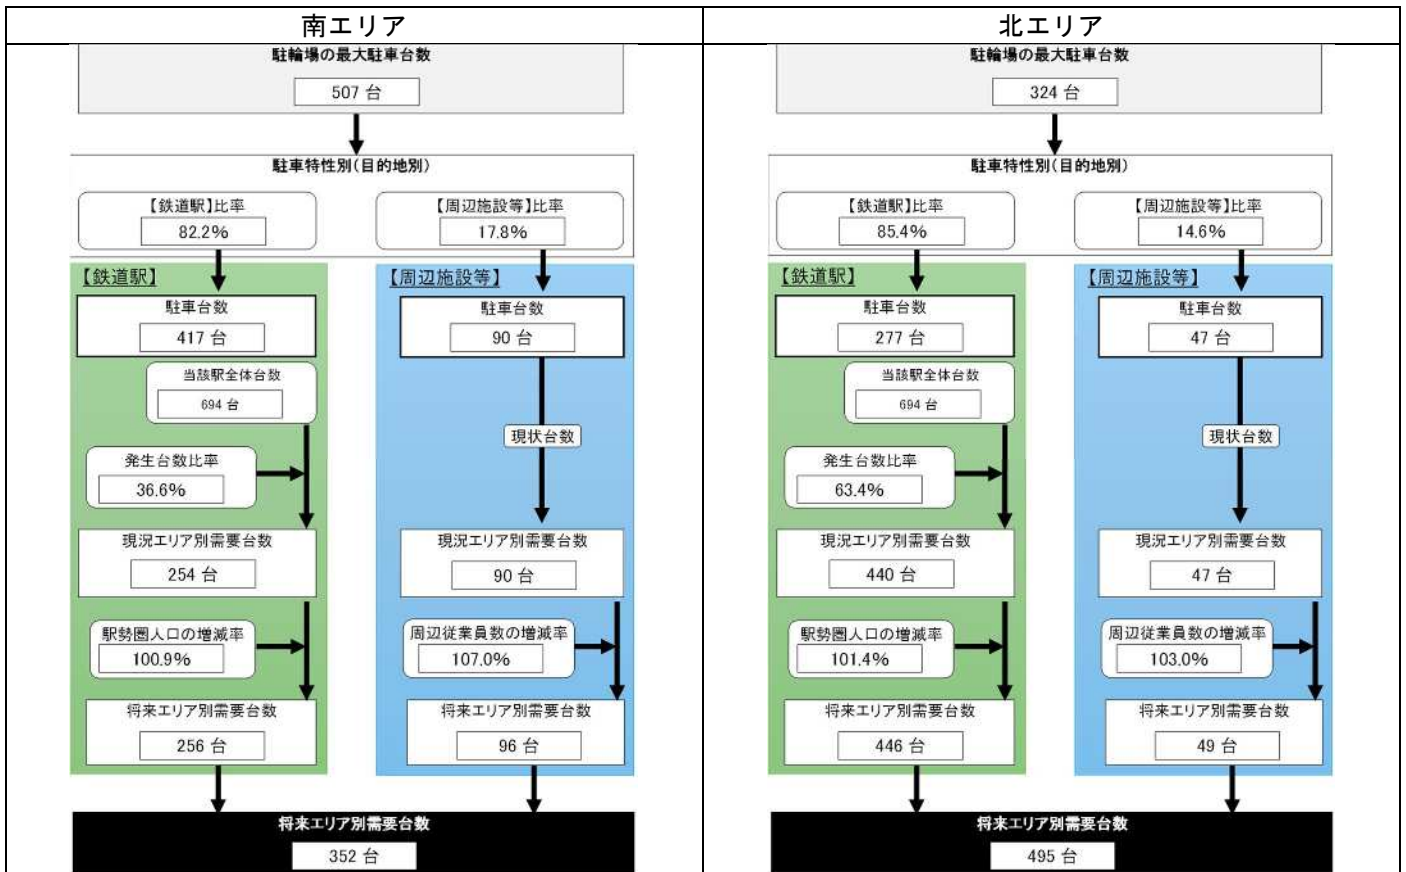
南エリア

駐輪場の最大駐車台数
507 台

駐車特性別(目的地別)
【鉄道駅】比率
82.2%
【周辺施設等】比率
17.8%

【鉄道駅】
駐車台数
417 台
当該駅全体台数
694 台
発生台数比率
36.6%
現況エリア別需要台数
254 台
駅勢圏人口の増減率
100.9%
将来エリア別需要台数
256 台

【周辺施設等】
駐車台数
90 台
現状台数
現況エリア別需要台数
90 台
周辺従業員数の増減率
107.0%
将来エリア別需要台数
96 台

将来エリア別需要台数
352 台

北エリア

駐輪場の最大駐車台数
324 台

駐車特性別(目的地別)
【鉄道駅】比率
85.4%
【周辺施設等】比率
14.6%

【鉄道駅】
駐車台数
277 台
当該駅全体台数
694 台
発生台数比率
63.4%
現況エリア別需要台数
440 台
駅勢圏人口の増減率
101.4%
将来エリア別需要台数
446 台

【周辺施設等】
駐車台数
47 台
現状台数
現況エリア別需要台数
47 台
周辺従業員数の増減率
103.0%
将来エリア別需要台数
49 台

将来エリア別需要台数
495 台